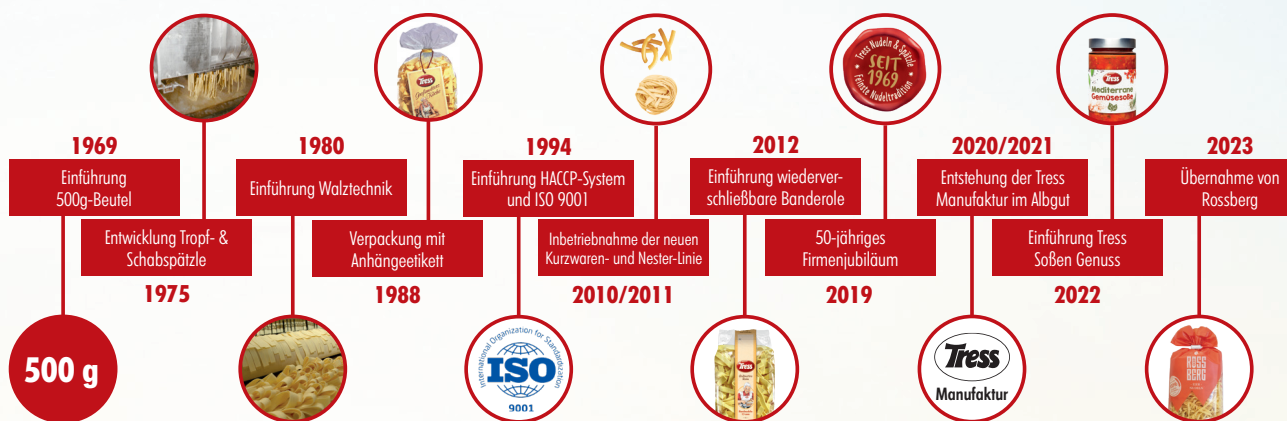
1969
Einführung 500g-Beutel

Entwicklung Tropf- & Schabspätzle
1975

500 g

1980
Einführung Walztechnik

Verpackung mit Anhängeetikett
1988

Tress

1994
Einführung HACCP-System und ISO 9001

International Organization for Standardization
ISO
9001

Inbetriebnahme der neuen Kurzwaren- und Nester-Linie
2010/2011

2012
Einführung wiederverschließbare Banderole

Tress

50-jähriges Firmenjubiläum
2019

Tress Nudeln & Spätzle
SEIT 1969
Feinste Nudeltradition

2020/2021
Entstehung der Tress Manufaktur im Albgut

Tress
Manufaktur

Einführung Tress Soßen Genuss
2022

Tress
Mediterrane Gemüsesoße

2023
Übernahme von Rossberg

ROSS BERG